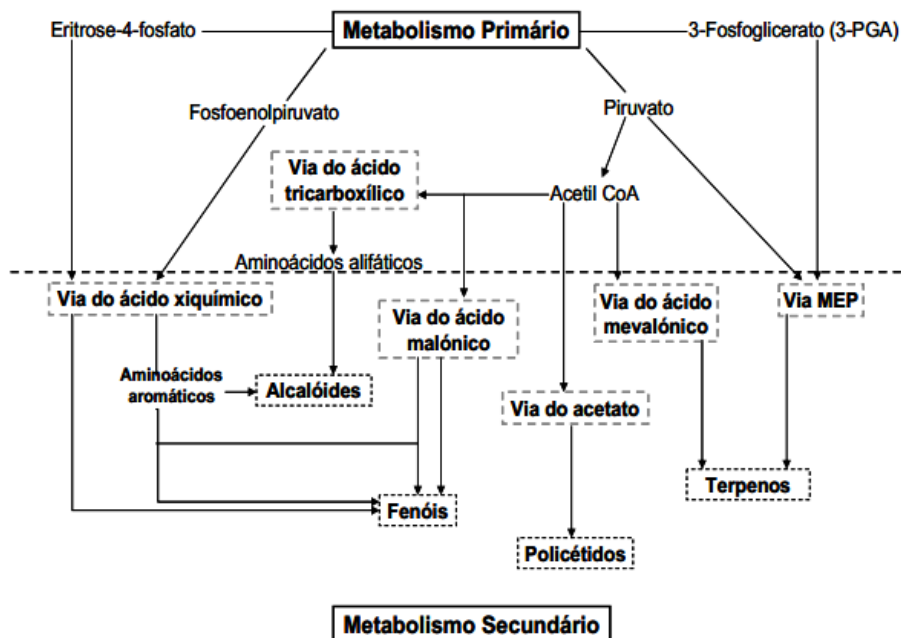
Eritrose-4-fosfato

Metabolismo Primário

3-Fosfoglicerato (3-PGA)

Fosfoenolpiruvato

Piruvato

Via do ácido tricarboxílico

Acetil CoA

Aminoácidos alifáticos

Via do ácido xiquímico

Via do ácido malónico

Via do ácido mevalónico

Via MEP

Aminoácidos aromáticos

Alcalóides

Via do acetato

Fenóis

Terpenos

Policétidos

Metabolismo Secundário